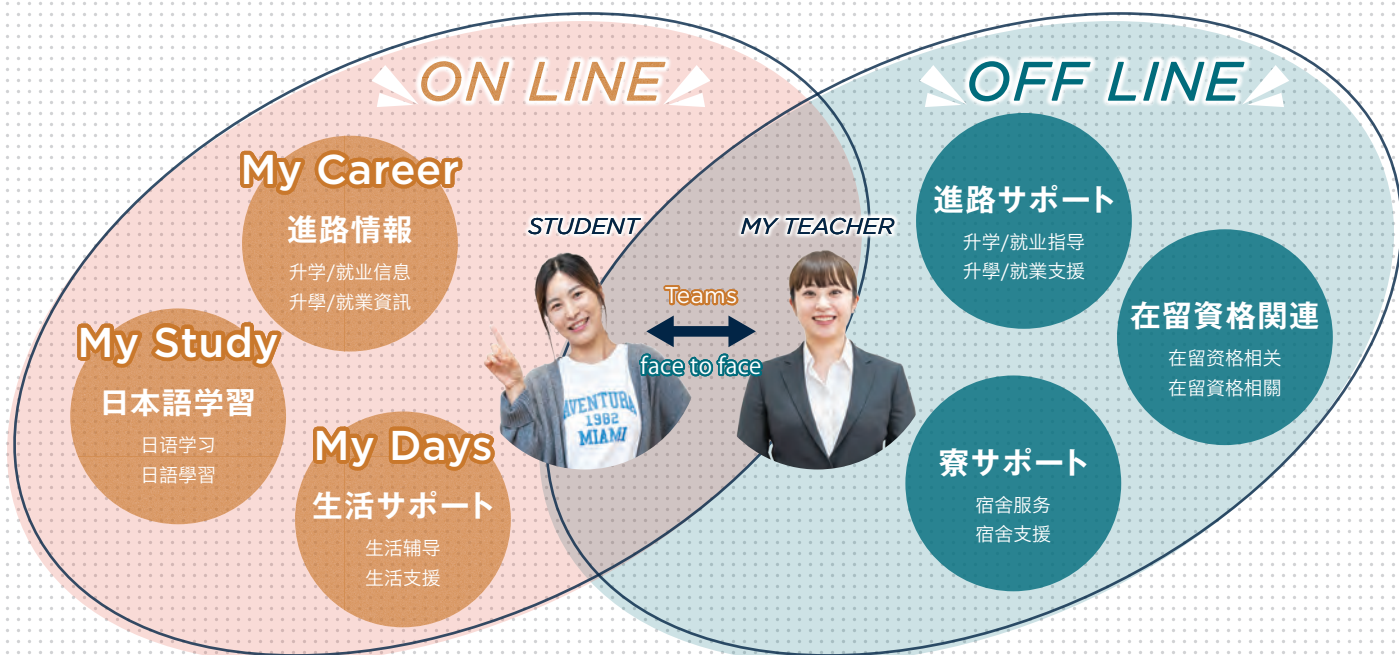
ON LINE

My Career
進路情報
升学/就业信息
升學/就業資訊

My Study
日本語学習
日语学习
日語學習

My Days
生活サポート
生活辅导
生活支援

STUDENT

AVENTURA
1982
MIAMI

Teams
face to face

MY TEACHER

OFF LINE

進路サポート
升学/就业指导
升學/就業支援

在留資格関連
在留资格相关
在留資格相關

寮サポート
宿舍服务
宿舍支援